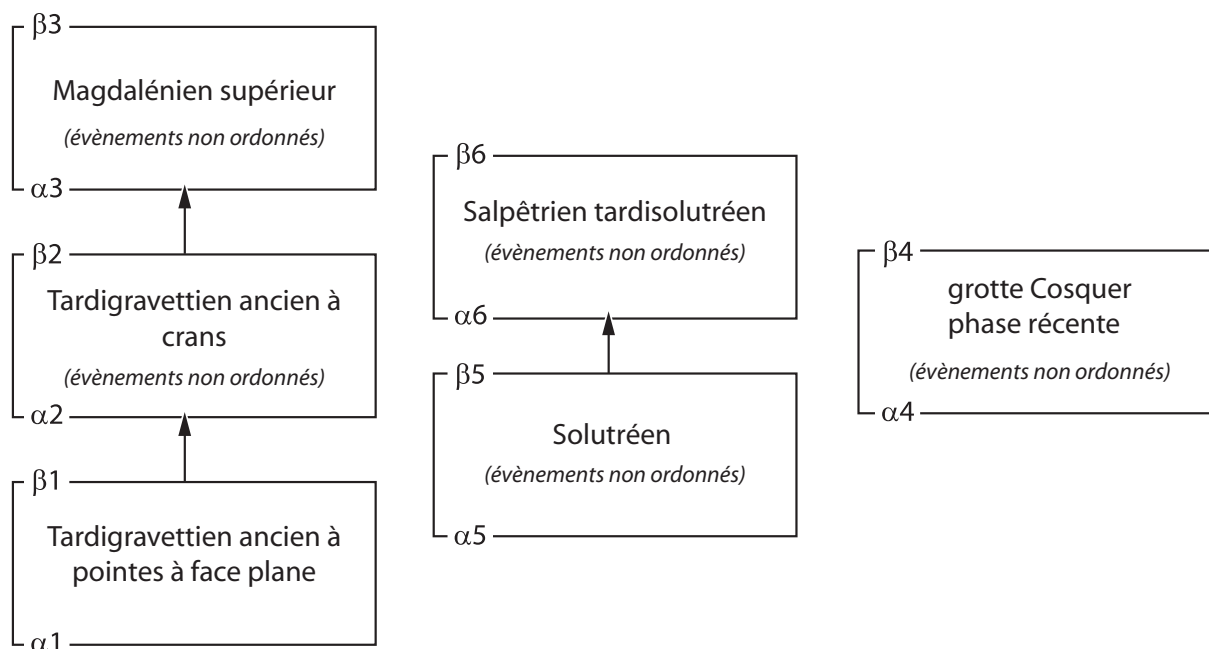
$\beta3$

Magdalénien supérieur

*(évènements non ordonnés)*

$\alpha3$

$\beta2$

Tardigravettien ancien à crans

*(évènements non ordonnés)*

$\alpha2$

$\beta1$

Tardigravettien ancien à pointes à face plane

$\alpha1$

$\beta6$

Salpêtrien tardisolutréen

*(évènements non ordonnés)*

$\alpha6$

$\beta5$

Solutréen

*(évènements non ordonnés)*

$\alpha5$

$\beta4$

grotte Cosquer phase récente

*(évènements non ordonnés)*

$\alpha4$